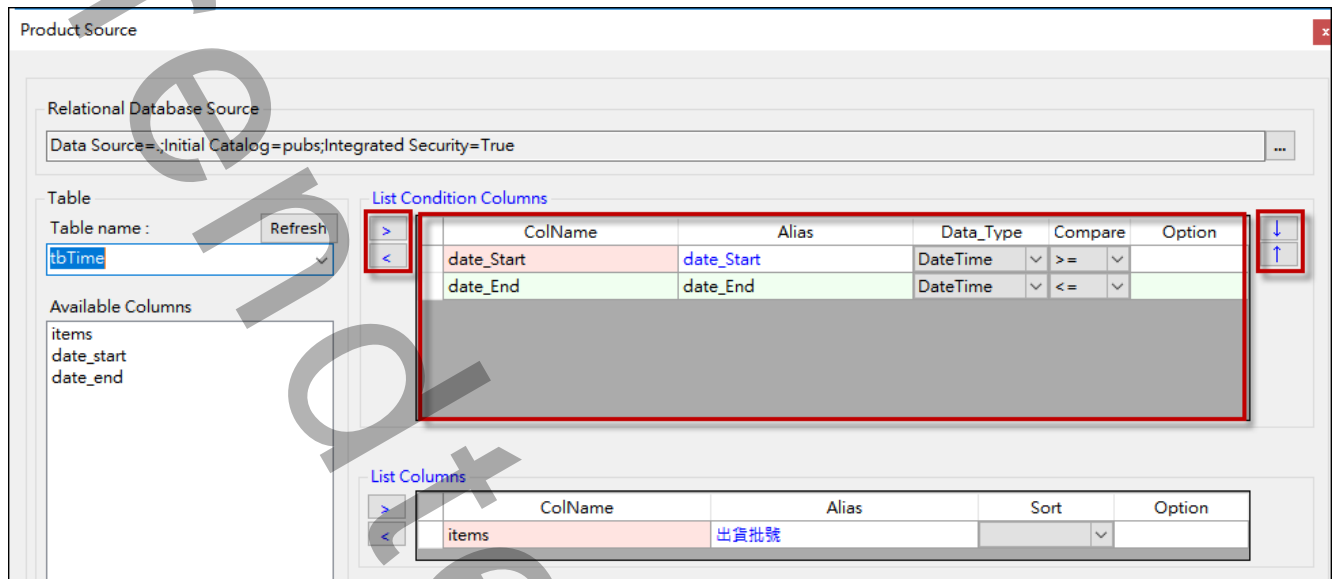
Product Source

Relational Database Source

Data Source=.;Initial Catalog=pubs;Integrated Security=True

...

Table

Table name :

Refresh

tbTime

Available Columns

items
date_start
date_end

List Condition Columns

>
<

| | ColName | Alias | Data_Type | Compare | Option |
|---|---|---|---|---|---|
| | date_Start | date_Start | DateTime | >= | |
| | date_End | date_End | DateTime | <= | |

↓
↑

List Columns

>
<

| | ColName | Alias | Sort | Option |
|---|---|---|---|---|
| | items | 出貨批號 | | |